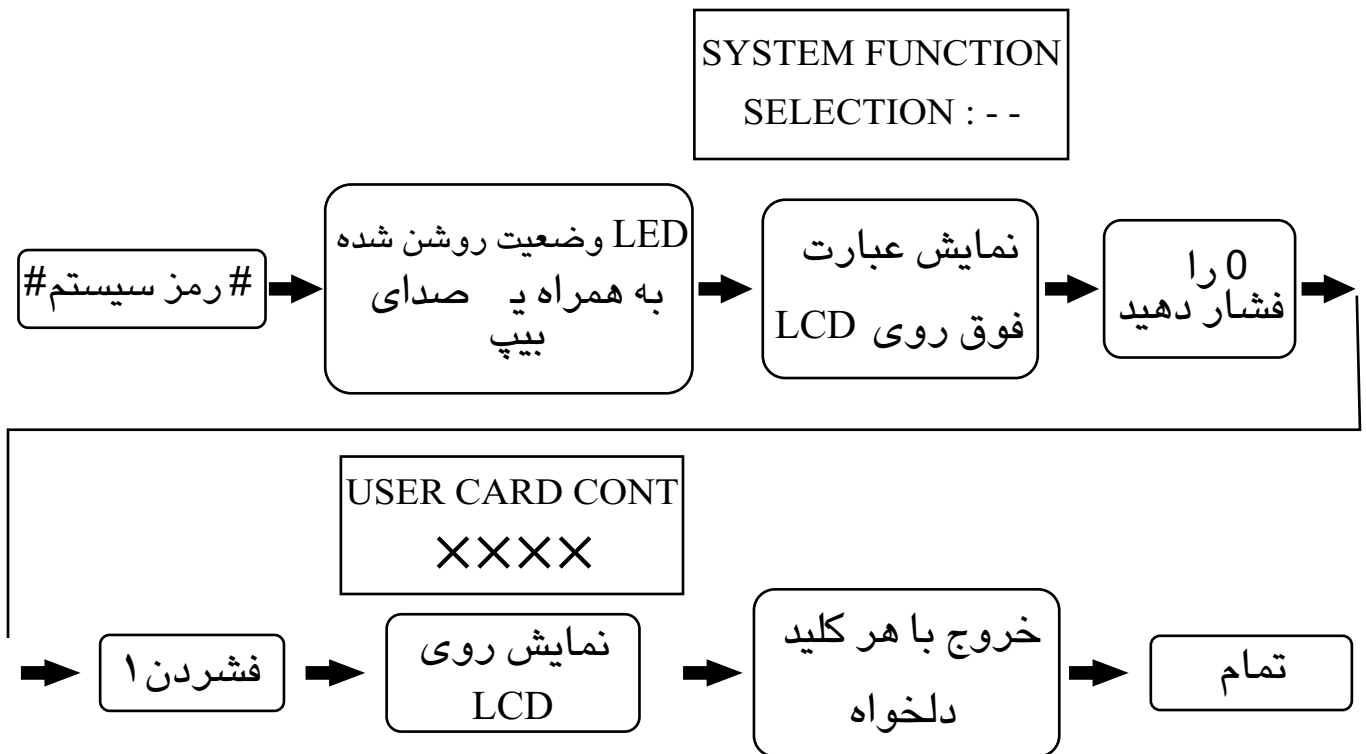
SYSTEM FUNCTION
SELECTION : - -

#رمز سیستم#

LED وضعیت روشن شده
به همراه یـ صدای
بیپ

نمایش عبارت
فوق روی LCD

0 را
فشار دهید

USER CARD CONT
XXXX

فشردن۱

نمایش روی
LCD

خروج با هر کلید
دلخواه

تمام